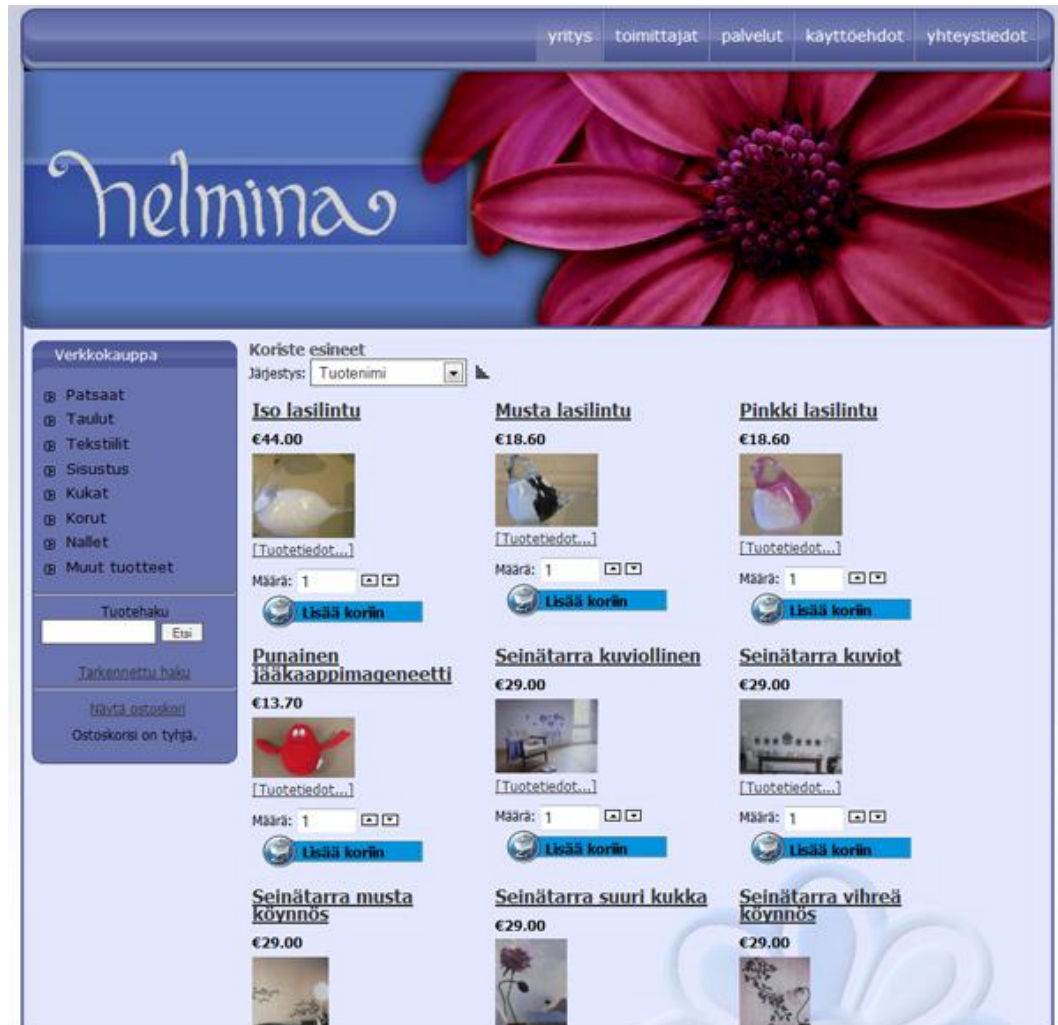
yritys toimittajat palvelut käyttöehdot yhteystiedot

helmina

Verkkokauppa

Patsaat
Taulut
Tekstiilit
Sisustus
Kukat
Korut
Nallet
Muut tuotteet

Tuotehaku
Etsi

Tarkennettu haku

Näytä ostoskori
Ostoskorisi on tyhjä.

Koriste esineet
Järjestys: Tuotenimi

Iso lasilintu
€44.00
[Tuotetiedot...]
Määrä: 1
Lisää koriin

Musta lasilintu
€18.60
[Tuotetiedot...]
Määrä: 1
Lisää koriin

Pinkki lasilintu
€18.60
[Tuotetiedot...]
Määrä: 1
Lisää koriin

Punainen jääkaappimageneetti
€13.70
[Tuotetiedot...]
Määrä: 1
Lisää koriin

Seinätarra kuviollinen
€29.00
[Tuotetiedot...]
Määrä: 1
Lisää koriin

Seinätarra kuviot
€29.00
[Tuotetiedot...]
Määrä: 1
Lisää koriin

Seinätarra musta köynnös
€29.00

Seinätarra suuri kukka
€29.00

Seinätarra vihreä köynnös
€29.00